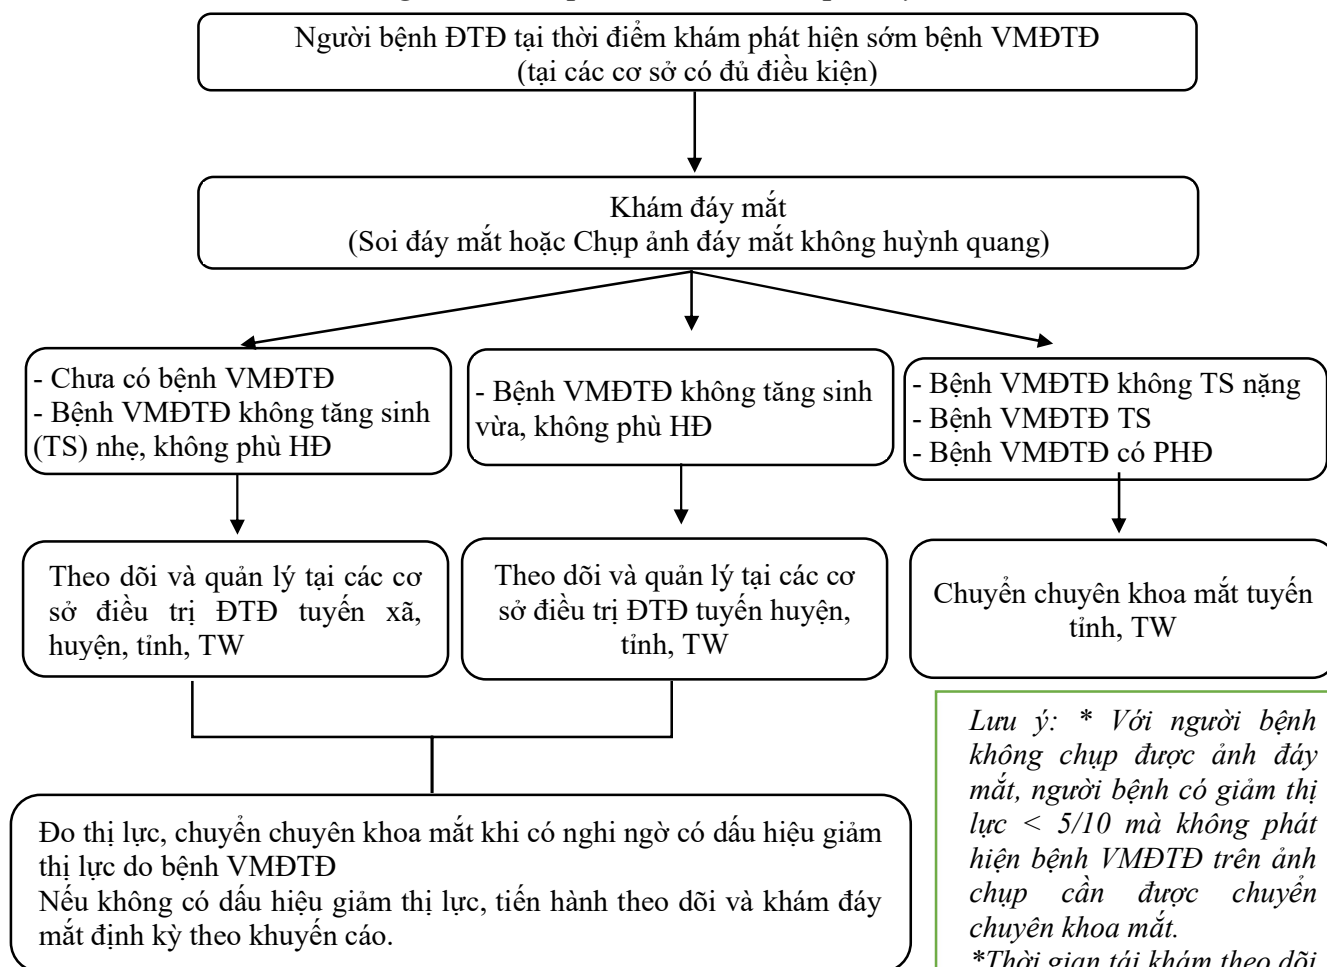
Người bệnh ĐTĐ tại thời điểm khám phát hiện sớm bệnh VMĐTĐ (tại các cơ sở có đủ điều kiện)

Khám đáy mắt
(Soi đáy mắt hoặc Chụp ảnh đáy mắt không huỳnh quang)

- Chưa có bệnh VMĐTĐ
- Bệnh VMĐTĐ không tăng sinh (TS) nhẹ, không phù HĐ

- Bệnh VMĐTĐ không tăng sinh vừa, không phù HĐ

- Bệnh VMĐTĐ không TS nặng
- Bệnh VMĐTĐ TS
- Bệnh VMĐTĐ có PHĐ

Theo dõi và quản lý tại các cơ sở điều trị ĐTĐ tuyến xã, huyện, tỉnh, TW

Theo dõi và quản lý tại các cơ sở điều trị ĐTĐ tuyến huyện, tỉnh, TW

Chuyển chuyên khoa mắt tuyến tỉnh, TW

Lưu ý: * Với người bệnh không chụp được ảnh đáy mắt, người bệnh có giảm thị lực < 5/10 mà không phát hiện bệnh VMĐTĐ trên ảnh chụp cần được chuyển chuyên khoa mắt.
*Thời gian tái khám theo dõi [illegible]

Đo thị lực, chuyển chuyên khoa mắt khi có nghi ngờ có dấu hiệu giảm thị lực do bệnh VMĐTĐ
Nếu không có dấu hiệu giảm thị lực, tiến hành theo dõi và khám đáy mắt định kỳ theo khuyến cáo.